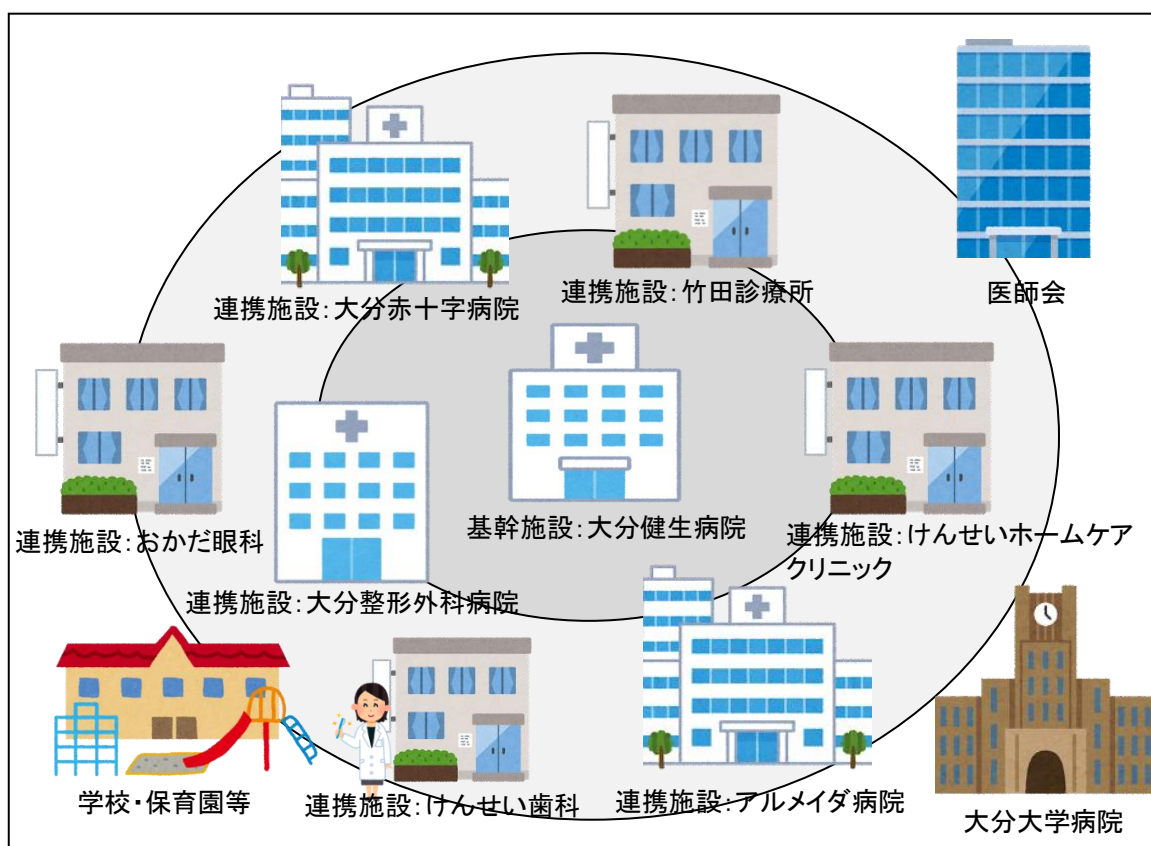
連携施設:大分赤十字病院

連携施設:竹田診療所

医師会

連携施設:おかだ眼科

基幹施設:大分健生病院

連携施設:けんせいホームケアクリニック

連携施設:大分整形外科病院

学校・保育園等

連携施設:けんせい歯科

連携施設:アルメイダ病院

大分大学病院